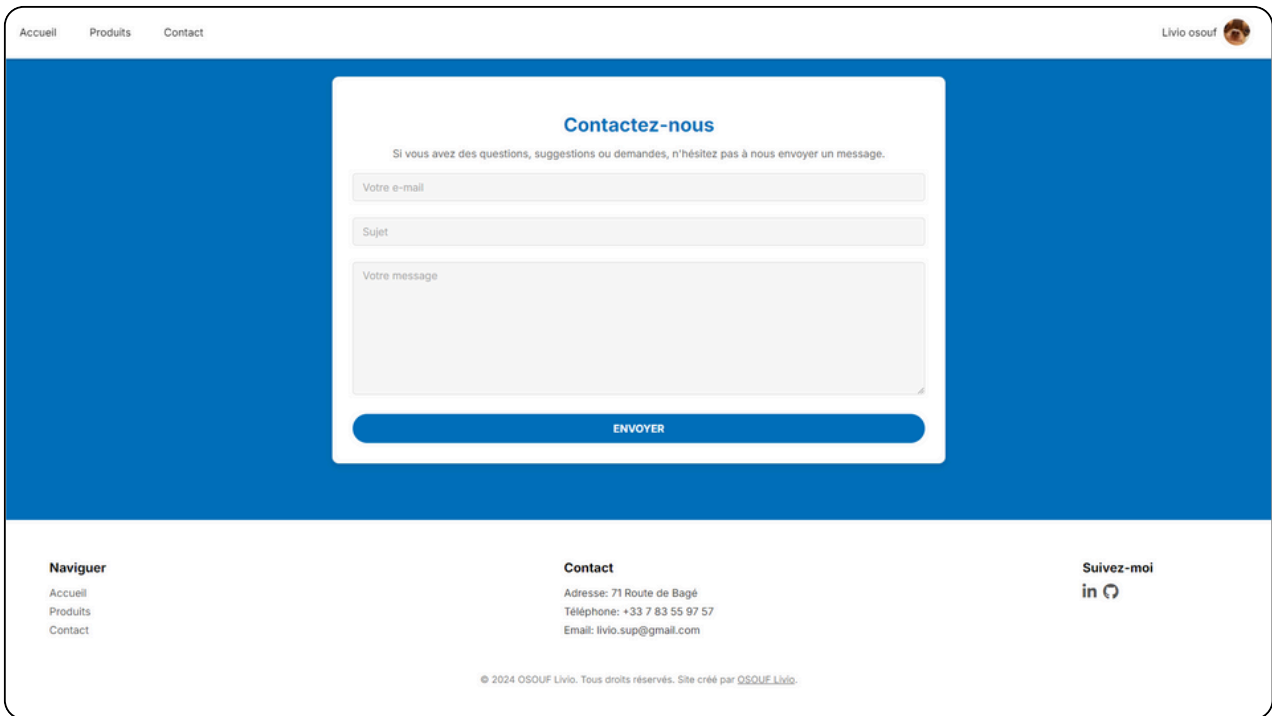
Accueil Produits Contact

Livio osouf

Contactez-nous

Si vous avez des questions, suggestions ou demandes, n'hésitez pas à nous envoyer un message.

Votre e-mail

Sujet

Votre message

ENVOYER

Naviguer

Accueil
Produits
Contact

Contact

Adresse: 71 Route de Bagé
Téléphone: +33 7 83 55 97 57
Email: livio.sup@gmail.com

Suivez-moi

in

© 2024 OSOUF Livio. Tous droits réservés. Site créé par OSOUF Livio.